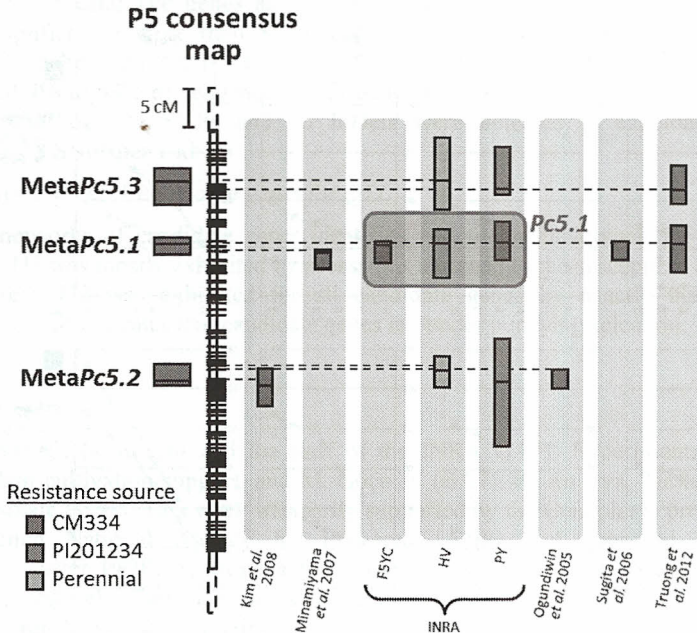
P5 consensus map

5 cM

Meta*Pc5.3*

Meta*Pc5.1*

*Pc5.1*

Meta*Pc5.2*

Resistance source

CM334

PI201234

Perennial

Kim et al. 2008

Minamiyama et al. 2007

F5YC

HV

PY

INRA

Ogundiwin et al. 2005

Sugita et al. 2006

Truong et al. 2012